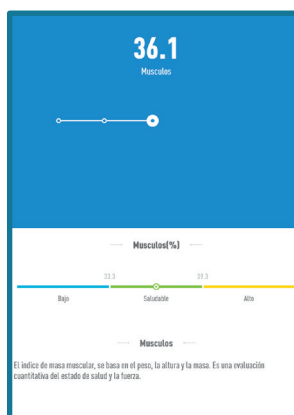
36.1
Musculos

Musculos(%)

33.3
33.3

Bajo
Saludable
Alto

Musculos

El índice de masa muscular, se basa en el peso, la altura y la masa. Es una evaluación cuantitativa del estado de salud y la fuerza.